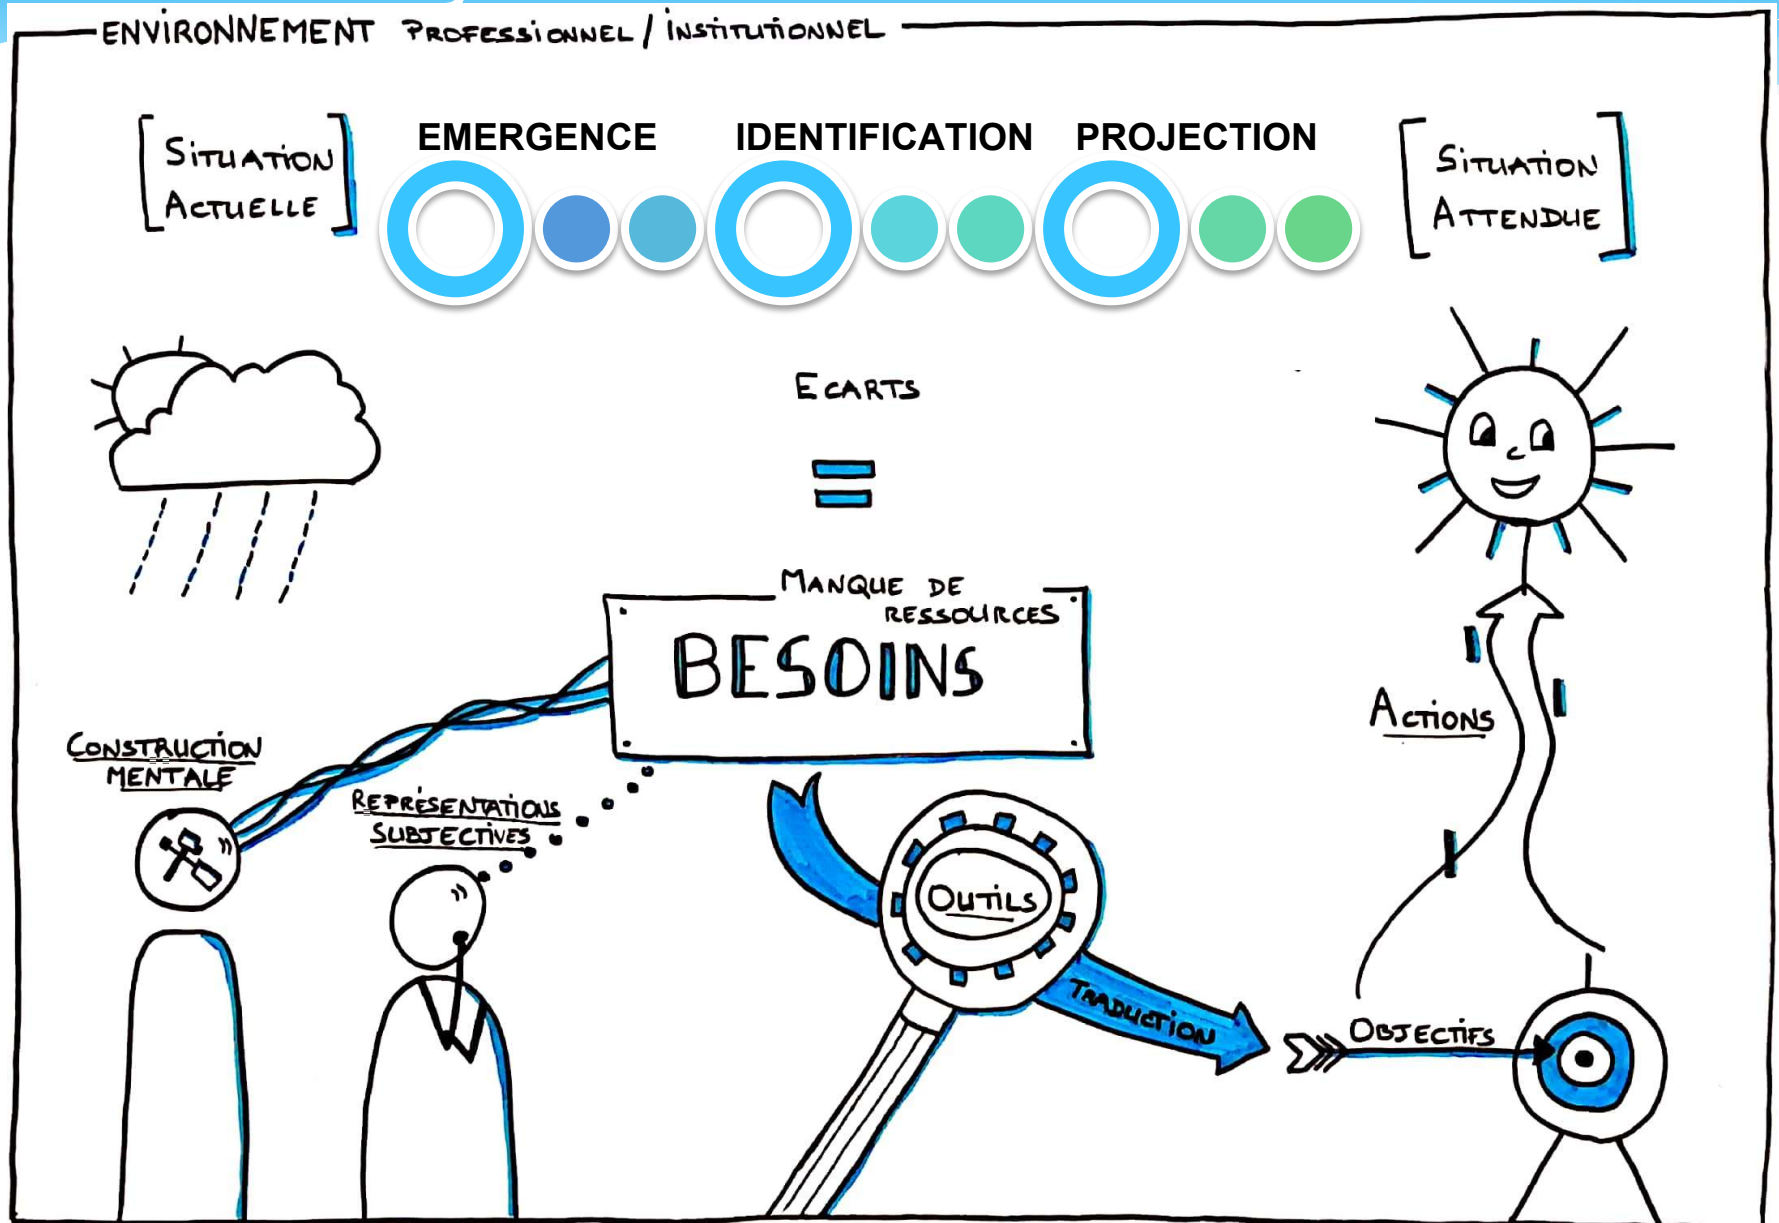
ENVIRONNEMENT PROFESSIONNEL / INSTITUTIONNEL

SITUATION ACTUELLE

EMERGENCE

IDENTIFICATION

PROJECTION

SITUATION ATTENDUE

ECARTS

=

MANQUE DE RESSOURCES

BESOINS

CONSTRUCTION MENTALE

REPRÉSENTATIONS SUBJECTIVES

OUTILS

TRADUCTION

OBJECTIFS

ACTIONS